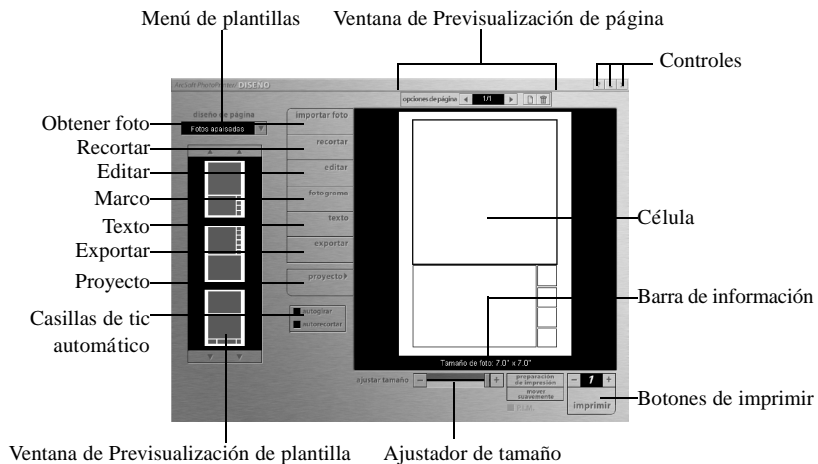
Menú de plantillas

Ventana de Previsualización de página

Controles

Obtener foto

Recortar

Editar

Marco

Texto

Exportar

Proyecto

Casillas de tic automático

Célula

Barra de información

Botones de imprimir

Ventana de Previsualización de plantilla

Ajustador de tamaño

DISEÑO

diseño de página

Fotos apaisadas

importar foto

recortar

editar

fotograma

texto

exportar

proyecto

autogirar

autorecortar

opciones de página

1/1

Tamaño de foto: 7.0" x 7.0"

ajustar tamaño

preparación de impresión

mover suavemente

1

imprimir